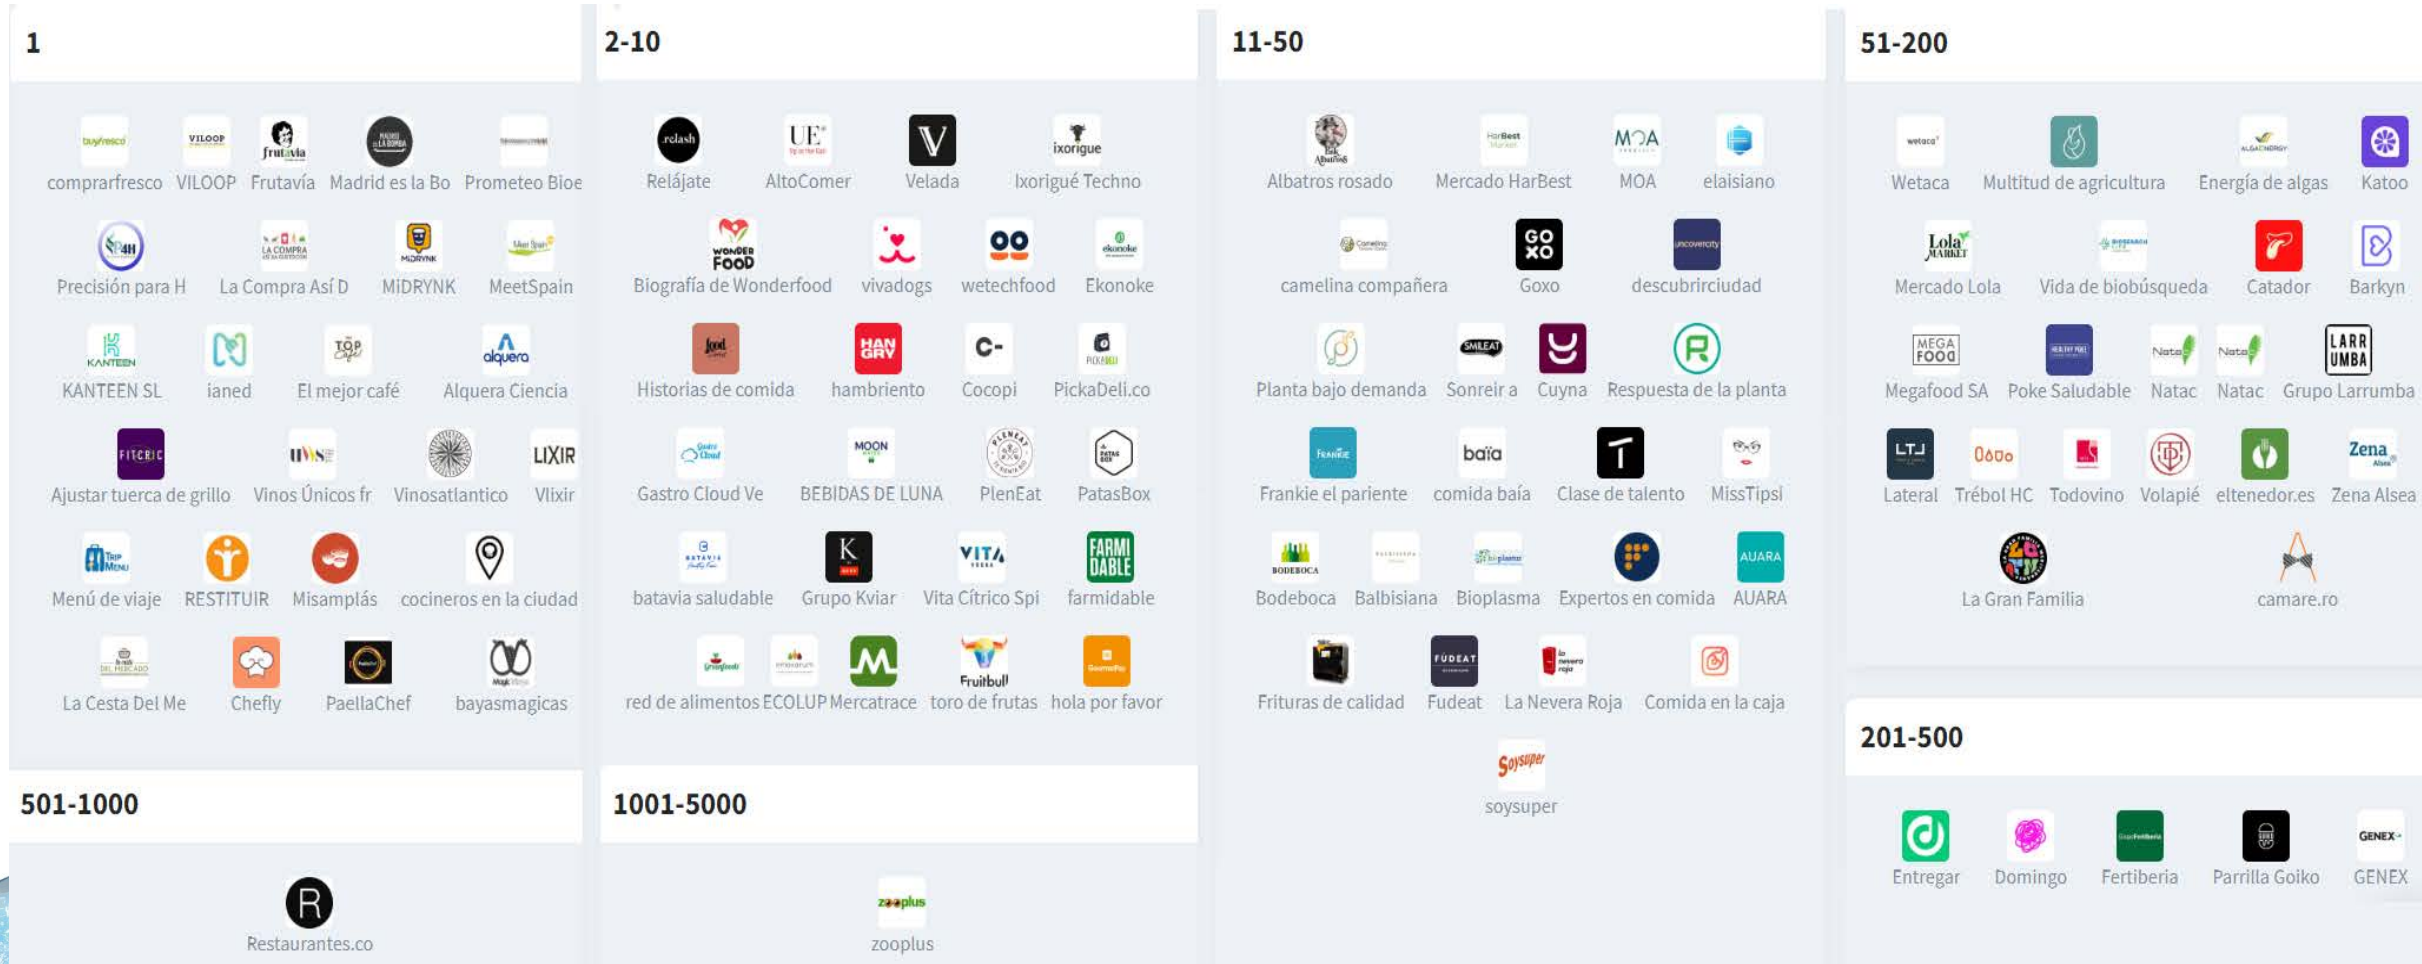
1

comprarfresco VILOOP Frutavía Madrid es la Bo Prometeo Bioe

Precisión para H La Compra Así D MIDRYNK MeetSpain

KANTEEN SL ianed El mejor café Alquera Ciencia

Ajustar tuerca de grillo Vinos Únicos fr Vinosatlantico Vlixir

Menú de viaje RESTITUIR Misamplás cocineros en la ciudad

La Cesta Del Me Chefly PaellaChef bayasmagicas

2-10

Relájate AltoComer Velada Ixorigué Techno

Biografía de Wonderfood vivadogs wetechfood Ekonoke

Historias de comida hambriento Cocopi PickaDeli.co

Gastro Cloud Ve BEBIDAS DE LUNA PlenEat PatasBox

batavia saludable Grupo Kviar Vita Cítrico Spi farmidable

red de alimentos ECOLUP Mercatrace toro de frutas hola por favor

11-50

Albatros rosado Mercado HarBest MOA elaisiano

camelina compañera Goxo descubrirciudad

Planta bajo demanda Sonreír a Cuyna Respuesta de la planta

Frankie el pariente comida baía Clase de talento MissTipsi

Bodeboca Balbisiana Bioplasma Expertos en comida AUARA

Frituras de calidad Fudeat La Nevera Roja Comida en la caja

soysuper

51-200

Wetaca Multitud de agricultura Energía de algas Katoo

Mercado Lola Vida de biobúsqueda Catador Barkyn

Megafood SA Poke Saludable Natac Natac Grupo Larrumba

Lateral Trébol HC Todovino Volapié eltenedor.es Zena Alsea

La Gran Familia camare.ro

201-500

Entregar Domingo Fertiberia Parrilla Goiko GENEX

501-1000

Restaurantes.co

1001-5000

zooplus